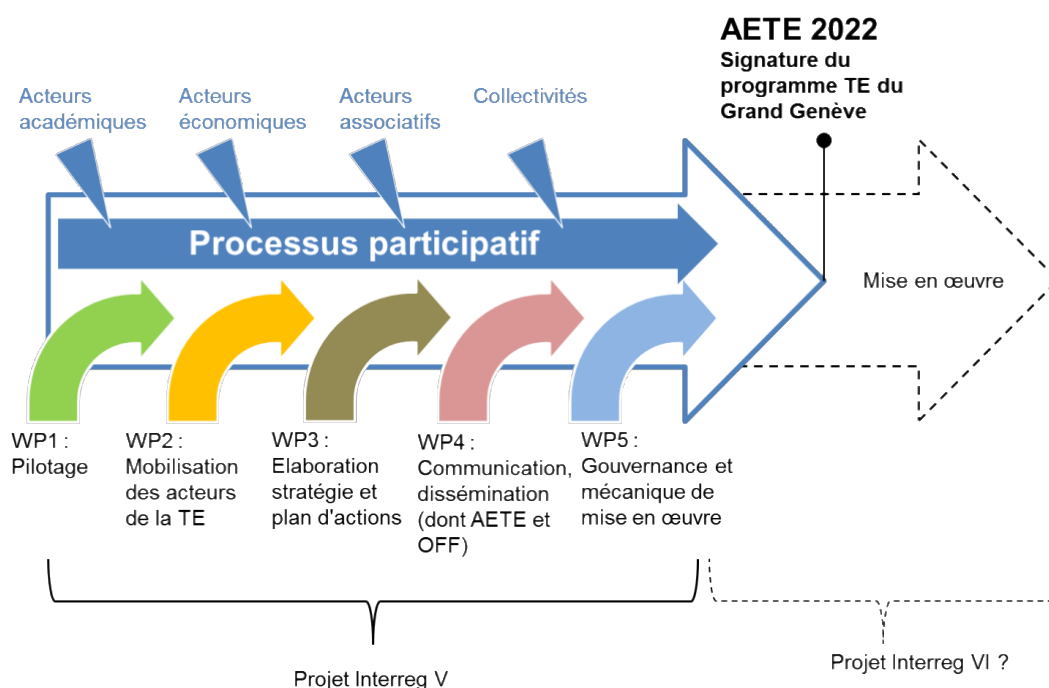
AETE 2022
Signature du programme TE du Grand Genève

Acteurs académiques

Acteurs économiques

Acteurs associatifs

Collectivités

Processus participatif

Mise en œuvre

WP1 : Pilotage

WP2 : Mobilisation des acteurs de la TE

WP3 : Elaboration stratégie et plan d'actions

WP4 : Communication, dissémination (dont AETE et OFF)

WP5 : Gouvernance et mécanique de mise en œuvre

Projet Interreg V

Projet Interreg VI ?